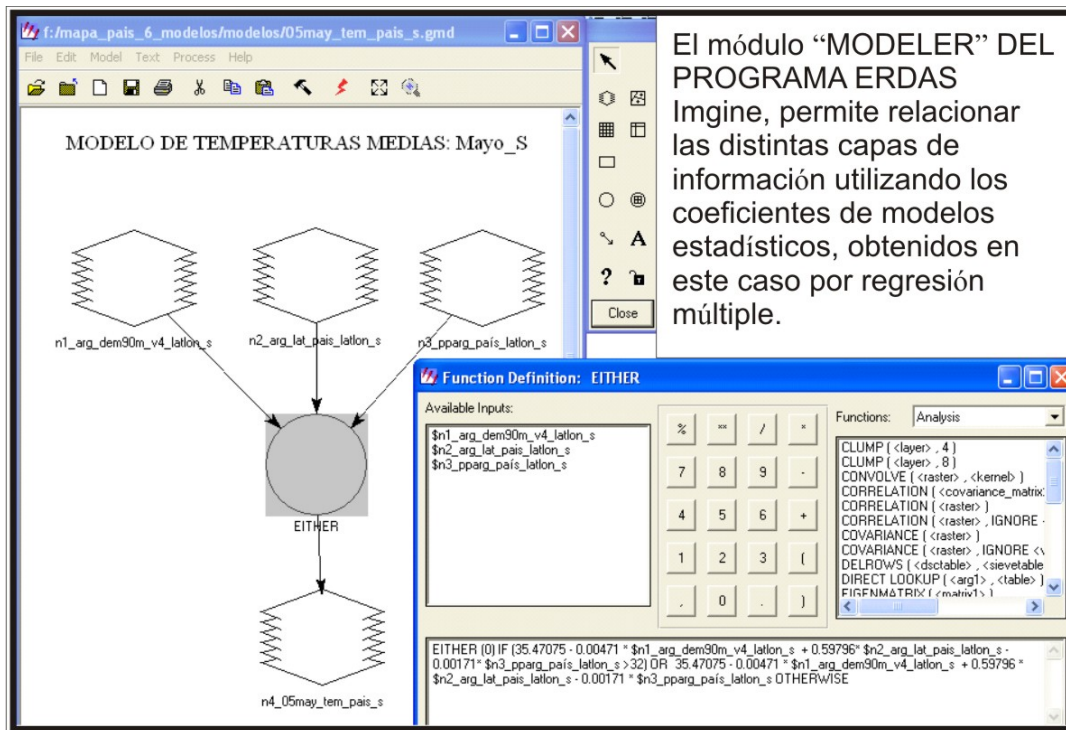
f:/mapa_pais_6_modelos/modelos/05may_tem_pais_s.gmd

File Edit Model Text Process Help

MODELO DE TEMPERATURAS MEDIAS: Mayo_S

n1_arg_dem90m_v4_latlon_s

n2_arg_lat_pais_latlon_s

n3_pparg_país_latlon_s

EITHER

n4_05may_tem_pais_s

Close

El módulo "MODELER" DEL PROGRAMA ERDAS Imgine, permite relacionar las distintas capas de información utilizando los coeficientes de modelos estadísticos, obtenidos en este caso por regresión múltiple.

Function Definition: EITHER

Available Inputs:

$n1_arg_dem90m_v4_latlon_s
$n2_arg_lat_pais_latlon_s
$n3_pparg_país_latlon_s

| % | ** | / | * |
|---|---|---|---|
| 7 | 8 | 9 | - |
| 4 | 5 | 6 | + |
| 1 | 2 | 3 | ( |
| , | 0 | . | ) |

Functions: Analysis

CLUMP ( <layer> , 4 )
CLUMP ( <layer> , 8 )
CONVOLVE ( <raster> , <kernel> )
CORRELATION ( <covariance_matrix>
CORRELATION ( <raster> )
CORRELATION ( <raster> , IGNORE
COVARIANCE ( <raster> )
COVARIANCE ( <raster> , IGNORE <
DELROWS ( <dsctable> , <sievetable
DIRECT LOOKUP ( <arg1> , <table> )
EIGENMATRIX ( <matrix1> )

EITHER (0) IF (35.47075 - 0.00471 * $n1_arg_dem90m_v4_latlon_s + 0.59796* $n2_arg_lat_pais_latlon_s - 0.00171* $n3_pparg_país_latlon_s >32) OR 35.47075 - 0.00471 * $n1_arg_dem90m_v4_latlon_s + 0.59796 * $n2_arg_lat_pais_latlon_s - 0.00171 * $n3_pparg_país_latlon_s OTHERWISE